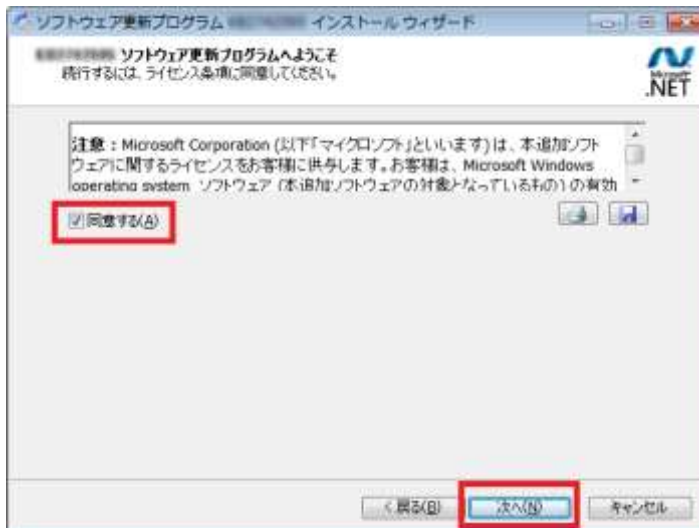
ソフトウェア更新プログラム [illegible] インストール ウィザード

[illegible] ソフトウェア更新プログラムへようこそ
続行するには、ライセンス条項に同意してください。

Microsoft .NET

注意：Microsoft Corporation (以下「マイクロソフト」といいます) は、本追加ソフトウェアに関するライセンスをお客様に供与します。お客様は、Microsoft Windows operating system ソフトウェア (本追加ソフトウェアの対象となっているもの) の有効

☑ 同意する(A)

< 戻る(B)　次へ(N)　キャンセル